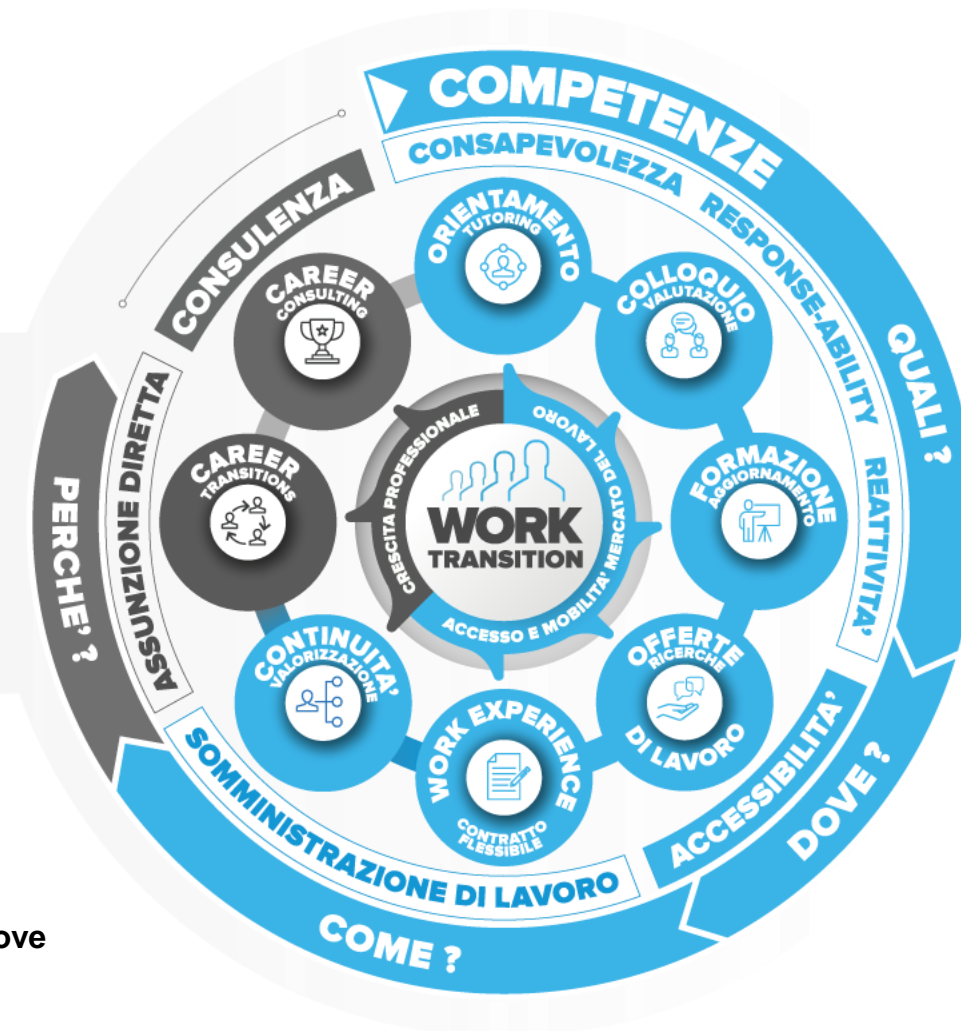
COMPETENZE
CONSAPEVOLEZZA
RESPONSE-ABILITY
REATTIVITA'
QUALI ?
CONSULENZA
ASSUNZIONE DIRETTA
PERCHE' ?
ORIENTAMENTO
TUTORING
COLLOQUIO
VALUTAZIONE
FORMAZIONE
AGGIORNAMENTO
OFFERTE
RICERCHE
DI LAVORO
WORK EXPERIENCE
CONTRATTO FLESSIBILE
CONTINUITA'
VALORIZZAZIONE
CAREER
TRANSITIONS
CAREER
CONSULTING
CRESCITA PROFESSIONALE
ACCESSO E MOBILITA' MERCATO DEL LAVORO
WORK
TRANSITION
SOMMINISTRAZIONE DI LAVORO
ACCESSIBILITA'
DOVE ?
COME ?
ove